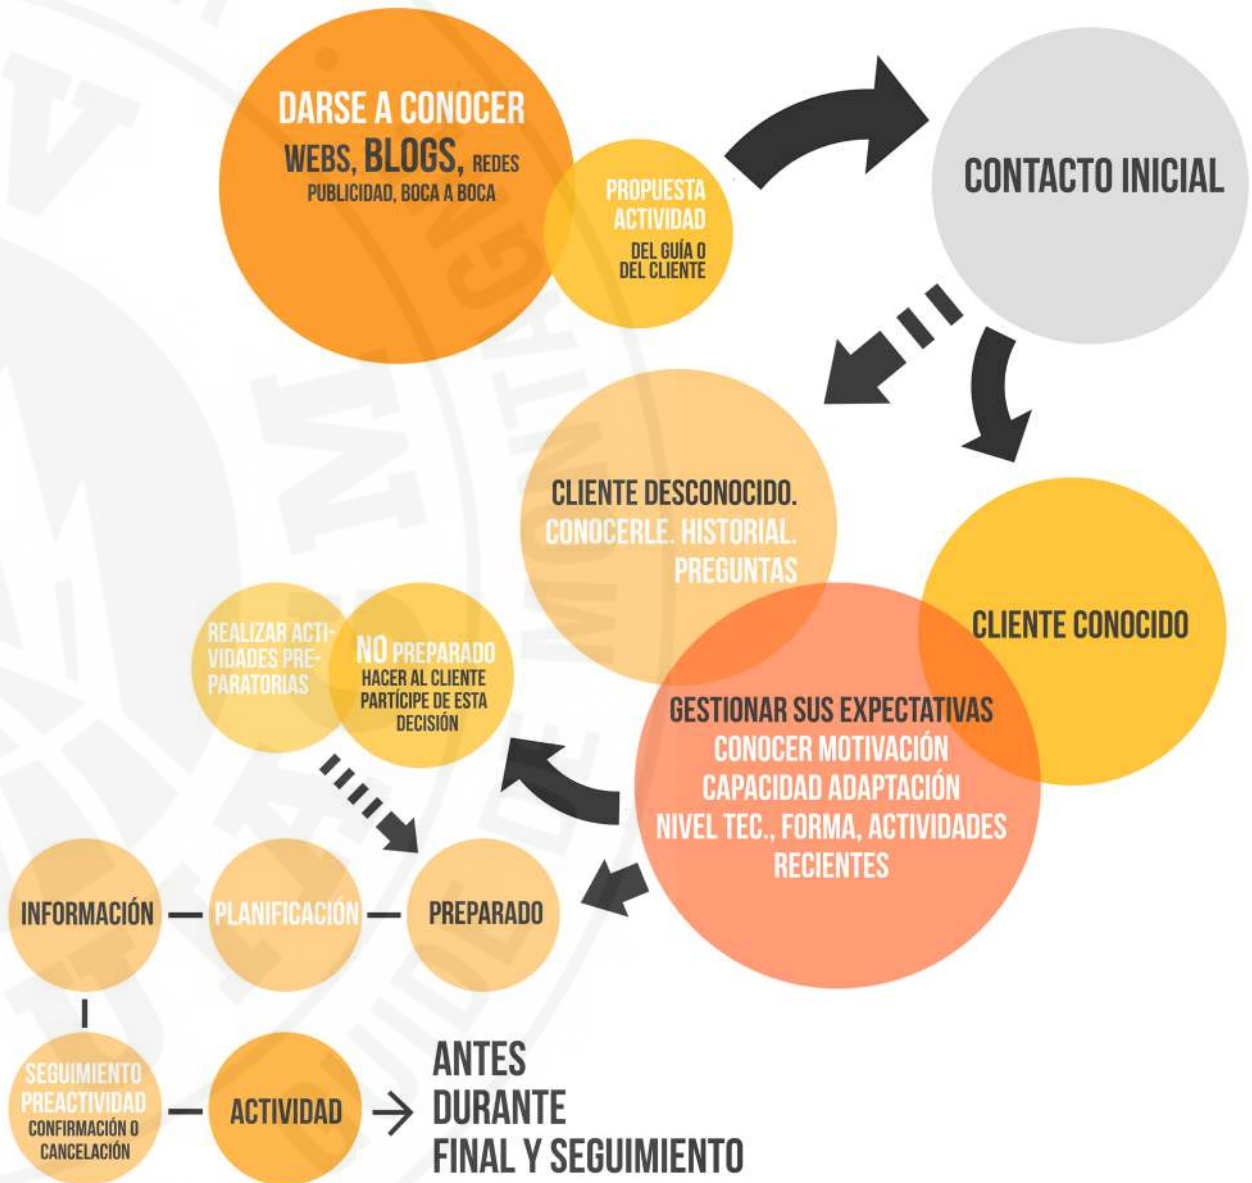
DARSE A CONOCER
WEBS, BLOGS, REDES
PUBLICIDAD, BOCA A BOCA

PROPUESTA ACTIVIDAD
DEL GUÍA O DEL CLIENTE

CONTACTO INICIAL

CLIENTE DESCONOCIDO.
CONOCERLE. HISTORIAL. PREGUNTAS

CLIENTE CONOCIDO

REALIZAR ACTIVIDADES PREPARATORIAS

NO PREPARADO
HACER AL CLIENTE PARTÍCIPE DE ESTA DECISIÓN

GESTIONAR SUS EXPECTATIVAS
CONOCER MOTIVACIÓN
CAPACIDAD ADAPTACIÓN
NIVEL TEC., FORMA, ACTIVIDADES RECIENTES

INFORMACIÓN — PLANIFICACIÓN — PREPARADO

SEGUIMIENTO PREACTIVIDAD
CONFIRMACIÓN O CANCELACIÓN

— ACTIVIDAD → ANTES
DURANTE
FINAL Y SEGUIMIENTO